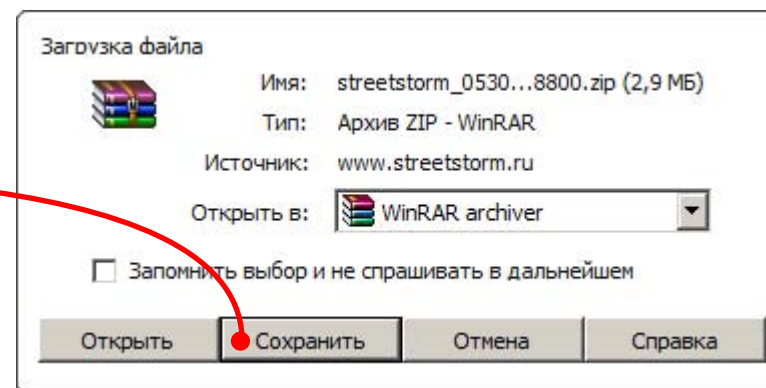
Загрузка файла

Имя: streetstorm_0530...8800.zip (2,9 МБ)

Тип: Архив ZIP - WinRAR

Источник: www.streetstorm.ru

Открыть в: WinRAR archiver

Запомнить выбор и не спрашивать в дальнейшем

Открыть | Сохранить | Отмена | Справка